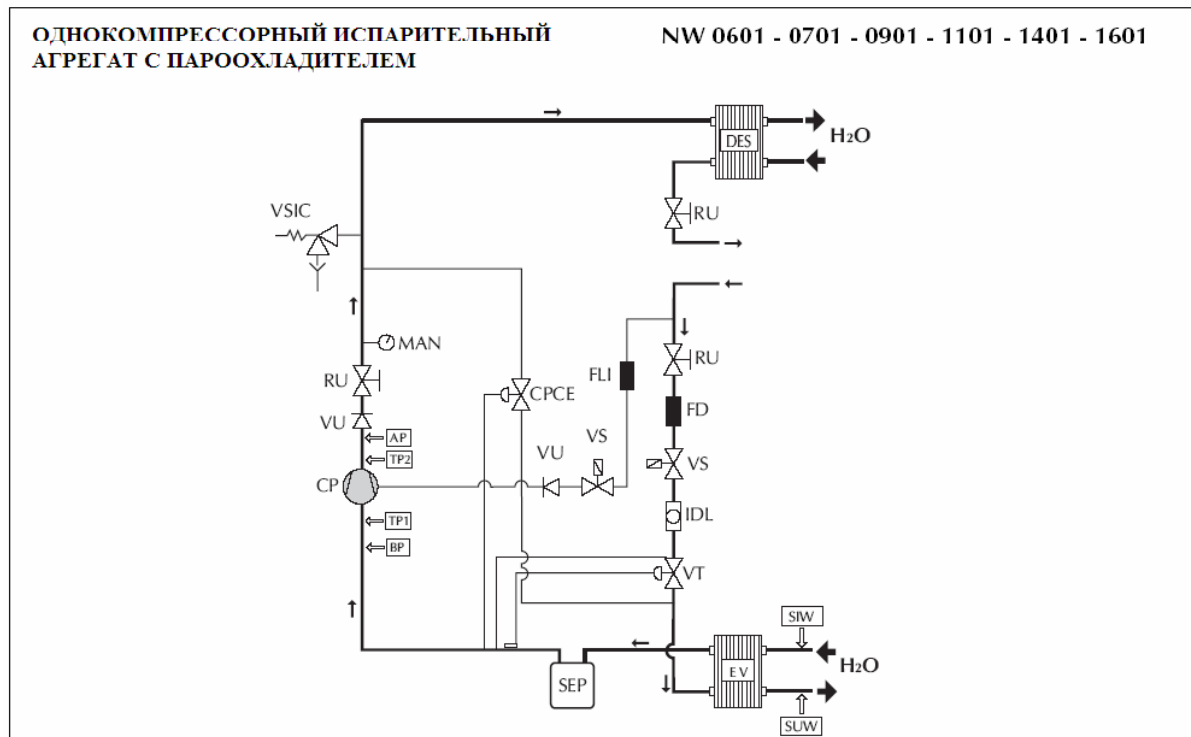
ОДНОКОМПРЕССОРНЫЙ ИСПАРИТЕЛЬНЫЙ АГРЕГАТ С ПАРООХЛАДИТЕЛЕМ

NW 0601 - 0701 - 0901 - 1101 - 1401 - 1601

DES
$H_2O$
RU
VSIC
MAN
RU
VU
AP
TP2
CP
TP1
BP
CPCE
FLI
VU
VS
RU
FD
VS
IDL
VT
SIW
$H_2O$
EV
SEP
SUW